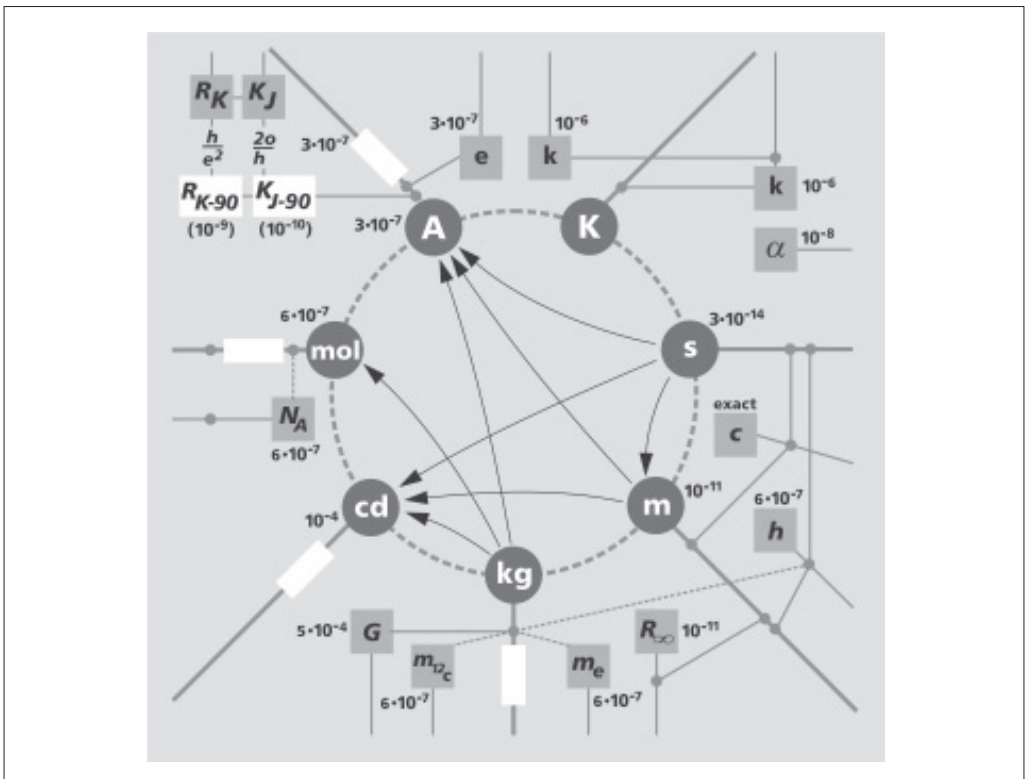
$R_K$ $K_J$

$\frac{h}{e^2}$ $\frac{2e}{h}$

$R_{K-90}$ $K_{J-90}$

$(10^{-9})$ $(10^{-10})$

$3\cdot10^{-7}$

$3\cdot10^{-7}$ e

$10^{-6}$ k

k $10^{-6}$

$\alpha$ $10^{-8}$

$3\cdot10^{-7}$ A

K

$6\cdot10^{-7}$ mol

s $3\cdot10^{-14}$

$N_A$ $6\cdot10^{-7}$

exact c

$10^{-4}$ cd

m $10^{-11}$

$6\cdot10^{-7}$ h

kg

$5\cdot10^{-4}$ G

$m_{^{12}C}$ $6\cdot10^{-7}$

$m_e$ $6\cdot10^{-7}$

$R_\infty$ $10^{-11}$